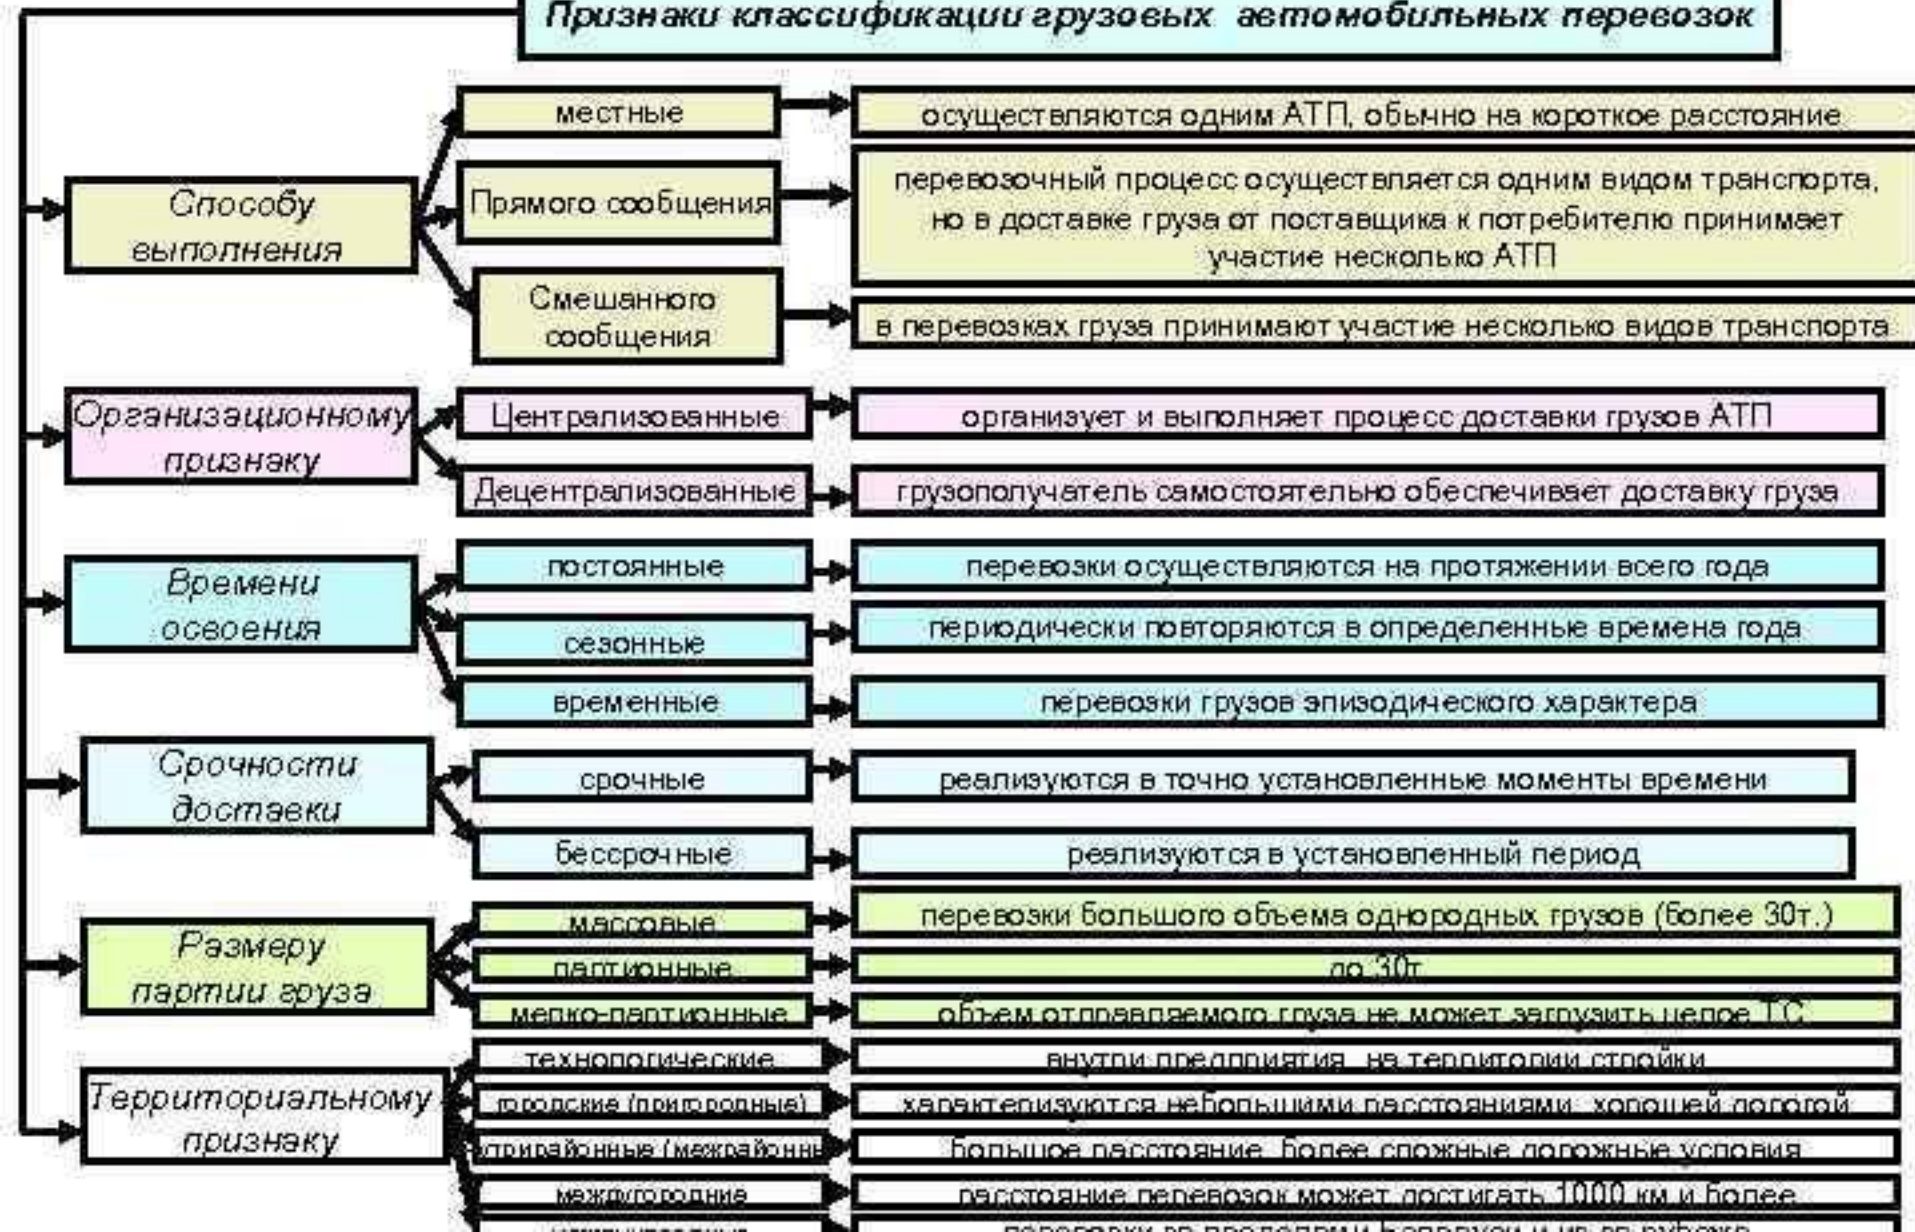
Признаки классификации грузовых автомобильных перевозок

Способу выполнения

местные — осуществляются одним АТП, обычно на короткое расстояние

Прямого сообщения — перевозочный процесс осуществляется одним видом транспорта, но в доставке груза от поставщика к потребителю принимает участие несколько АТП

Смешанного сообщения — в перевозках груза принимают участие несколько видов транспорта

Организационному признаку

Централизованные — организует и выполняет процесс доставки грузов АТП

Децентрализованные — грузополучатель самостоятельно обеспечивает доставку груза

Времени освоения

постоянные — перевозки осуществляются на протяжении всего года

сезонные — периодически повторяются в определенные времена года

временные — перевозки грузов эпизодического характера

Срочности доставки

срочные — реализуются в точно установленные моменты времени

бессрочные — реализуются в установленный период

Размеру партии груза

массовые — перевозки большого объема однородных грузов (более 30т.)

партионные — до 30т

мелко-партионные — объем отправляемого груза не может загрузить целое ТС

Территориальному признаку

технологические — внутри предприятия, на территории стройки

городские (пригородные) — характеризуются небольшими расстояниями, хорошей дорогой

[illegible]трирайонные (межрайонн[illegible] — большое расстояние, более сложные дорожные условия

междугородние — расстояние перевозок может достигать 1000 км и более

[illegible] — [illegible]